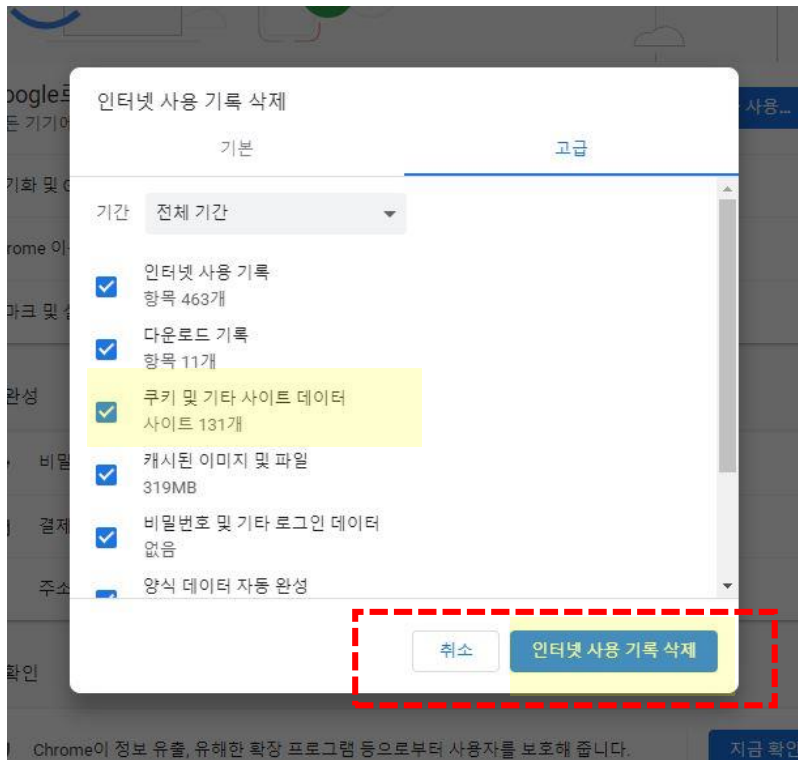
oogle르
든 기기어
사용...
기화 및 C
rome 이
마크 및 실
완성
비밀
결제
주소
확인

인터넷 사용 기록 삭제

기본
고급

기간 전체 기간

인터넷 사용 기록
항목 463개

다운로드 기록
항목 11개

쿠키 및 기타 사이트 데이터
사이트 131개

캐시된 이미지 및 파일
319MB

비밀번호 및 기타 로그인 데이터
없음

양식 데이터 자동 완성

취소
인터넷 사용 기록 삭제

Chrome이 정보 유출, 유해한 확장 프로그램 등으로부터 사용자를 보호해 줍니다.
지금 확인